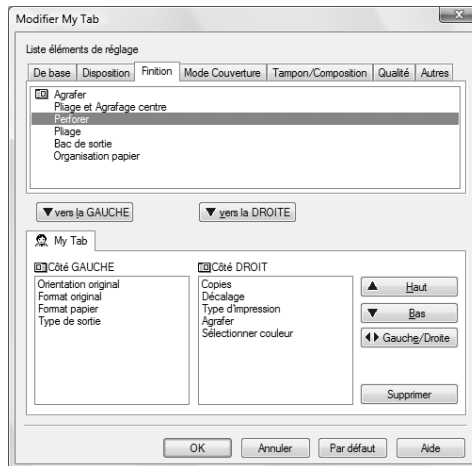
Modifier My Tab

Liste éléments de réglage

De base | Disposition | Finition | Mode Couverture | Tampon/Composition | Qualité | Autres

Agrafer
Pliage et Agrafage centre
Perforer
Pliage
Bac de sortie
Organisation papier

vers la GAUCHE

vers la DROITE

My Tab

Côté GAUCHE
Orientation original
Format original
Format papier
Type de sortie

Côté DROIT
Copies
Décalage
Type d'impression
Agrafer
Sélectionner couleur

Haut

Bas

Gauche/Droite

Supprimer

OK

Annuler

Par défaut

Aide